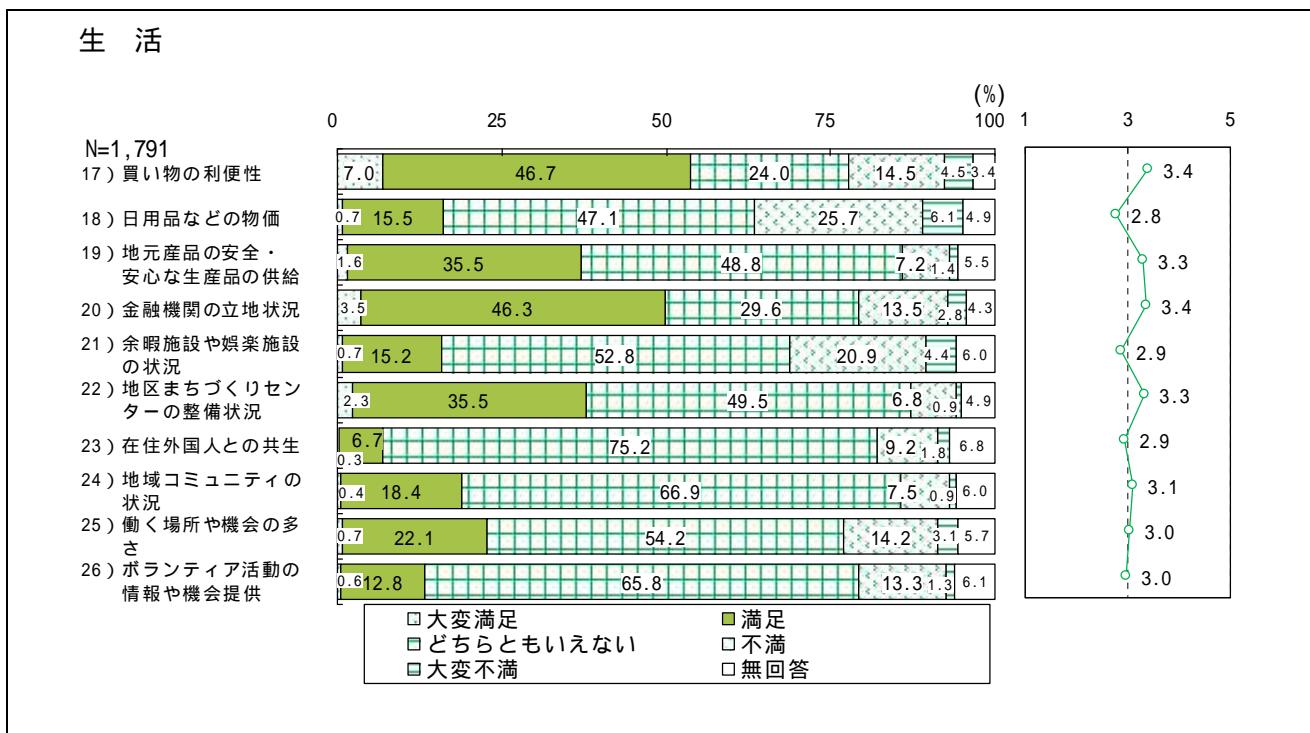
生 活

(%)

0 25 50 75 100 1 3 5

N=1,791

17）買い物の利便性 7.0 46.7 24.0 14.5 4.5 3.4 3.4

18）日用品などの物価 0.7 15.5 47.1 25.7 6.1 4.9 2.8

19）地元産品の安全・安心な生産品の供給 1.6 35.5 48.8 7.2 1.4 5.5 3.3

20）金融機関の立地状況 3.5 46.3 29.6 13.5 2.8 4.3 3.4

21）余暇施設や娯楽施設の状況 0.7 15.2 52.8 20.9 4.4 6.0 2.9

22）地区まちづくりセンターの整備状況 2.3 35.5 49.5 6.8 0.9 4.9 3.3

23）在住外国人との共生 6.7 0.3 75.2 9.2 1.8 6.8 2.9

24）地域コミュニティの状況 0.4 18.4 66.9 7.5 0.9 6.0 3.1

25）働く場所や機会の多さ 0.7 22.1 54.2 14.2 3.1 5.7 3.0

26）ボランティア活動の情報や機会提供 0.6 12.8 65.8 13.3 1.3 6.1 3.0

大変満足
満足
どちらともいえない
不満
大変不満
無回答